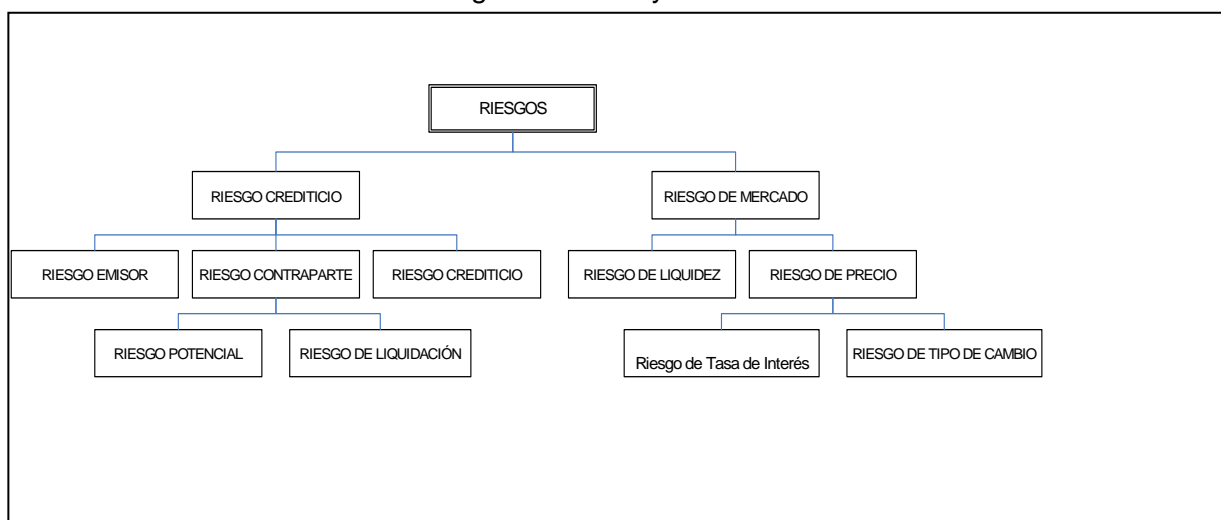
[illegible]

RIESGOS

RIESGO CREDITICIO

RIESGO DE MERCADO

RIESGO EMISOR

RIESGO CONTRAPARTE

RIESGO CREDITICIO

RIESGO DE LIQUIDEZ

RIESGO DE PRECIO

RIESGO POTENCIAL

RIESGO DE LIQUIDACIÓN

Riesgo de Tasa de Interés

RIESGO DE TIPO DE CAMBIO